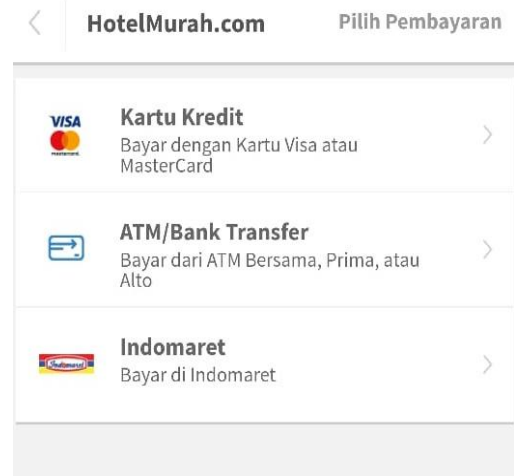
HotelMurah.com
Pilih Pembayaran

VISA
mastercard
Kartu Kredit
Bayar dengan Kartu Visa atau MasterCard

ATM/Bank Transfer
Bayar dari ATM Bersama, Prima, atau Alto

Indomaret
Indomaret
Bayar di Indomaret